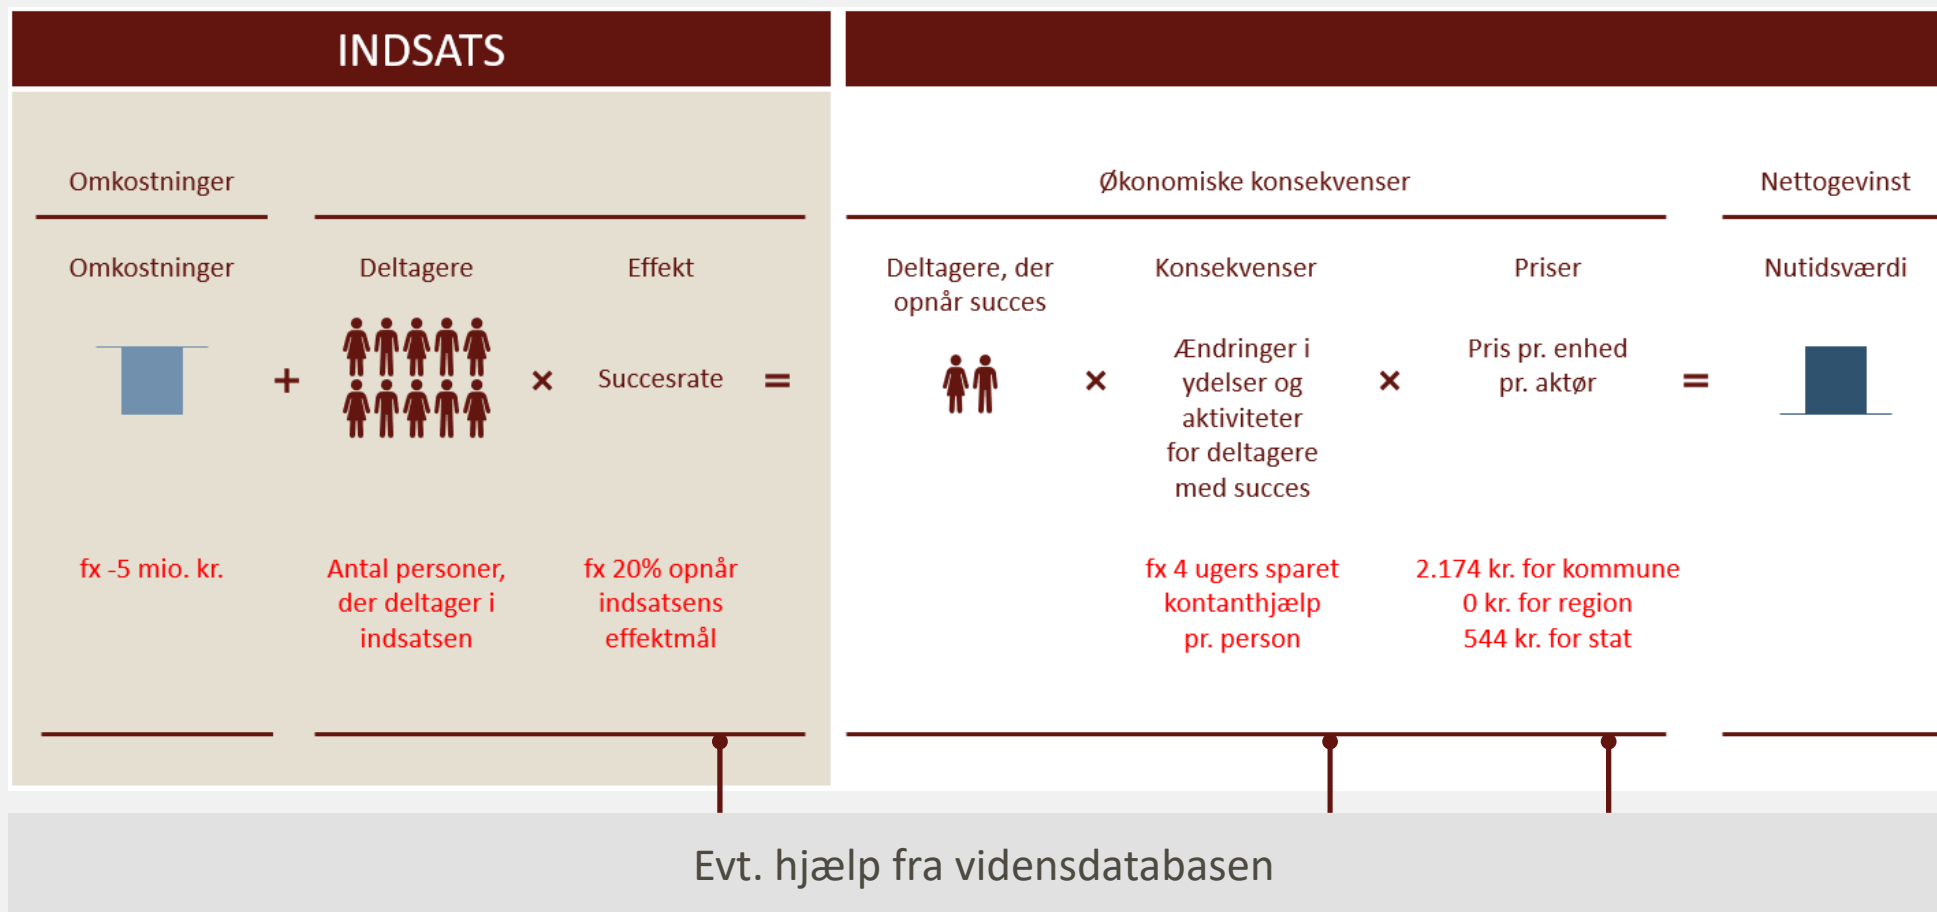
INDSATS

Omkostninger

Økonomiske konsekvenser

Nettogevinst

Omkostninger

Deltagere

Effekt

Deltagere, der opnår succes

Konsekvenser

Priser

Nutidsværdi

+

×

Succesrate

=

×

Ændringer i ydelser og aktiviteter for deltagere med succes

×

Pris pr. enhed pr. aktør

=

fx -5 mio. kr.

Antal personer, der deltager i indsatsen

fx 20% opnår indsatsens effektmål

fx 4 ugers sparet kontanthjælp pr. person

2.174 kr. for kommune
0 kr. for region
544 kr. for stat

Evt. hjælp fra vidensdatabasen